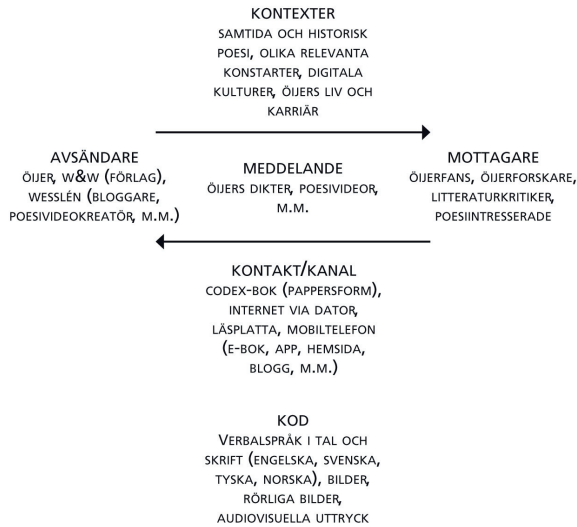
KONTEXTER
SAMTIDA OCH HISTORISK POESI, OLIKA RELEVANTA KONSTARTER, DIGITALA KULTURER, ÖIJERS LIV OCH KARRIÄR

AVSÄNDARE
ÖIJER, W&W (FÖRLAG), WESSLÉN (BLOGGARE, POESIVIDEOKREATÖR, M.M.)

MEDDELANDE
ÖIJERS DIKTER, POESIVIDEOR, M.M.

MOTTAGARE
ÖIJERFANS, ÖIJERFORSKARE, LITTERATURKRITIKER, POESIINTRESSERADE

KONTAKT/KANAL
CODEX-BOK (PAPPERSFORM), INTERNET VIA DATOR, LÄSPLATTA, MOBILTELEFON (E-BOK, APP, HEMSIDA, BLOGG, M.M.)

KOD
VERBALSPRÅK I TAL OCH SKRIFT (ENGELSKA, SVENSKA, TYSKA, NORSKA), BILDER, RÖRLIGA BILDER, AUDIOVISUELLA UTTRYCK